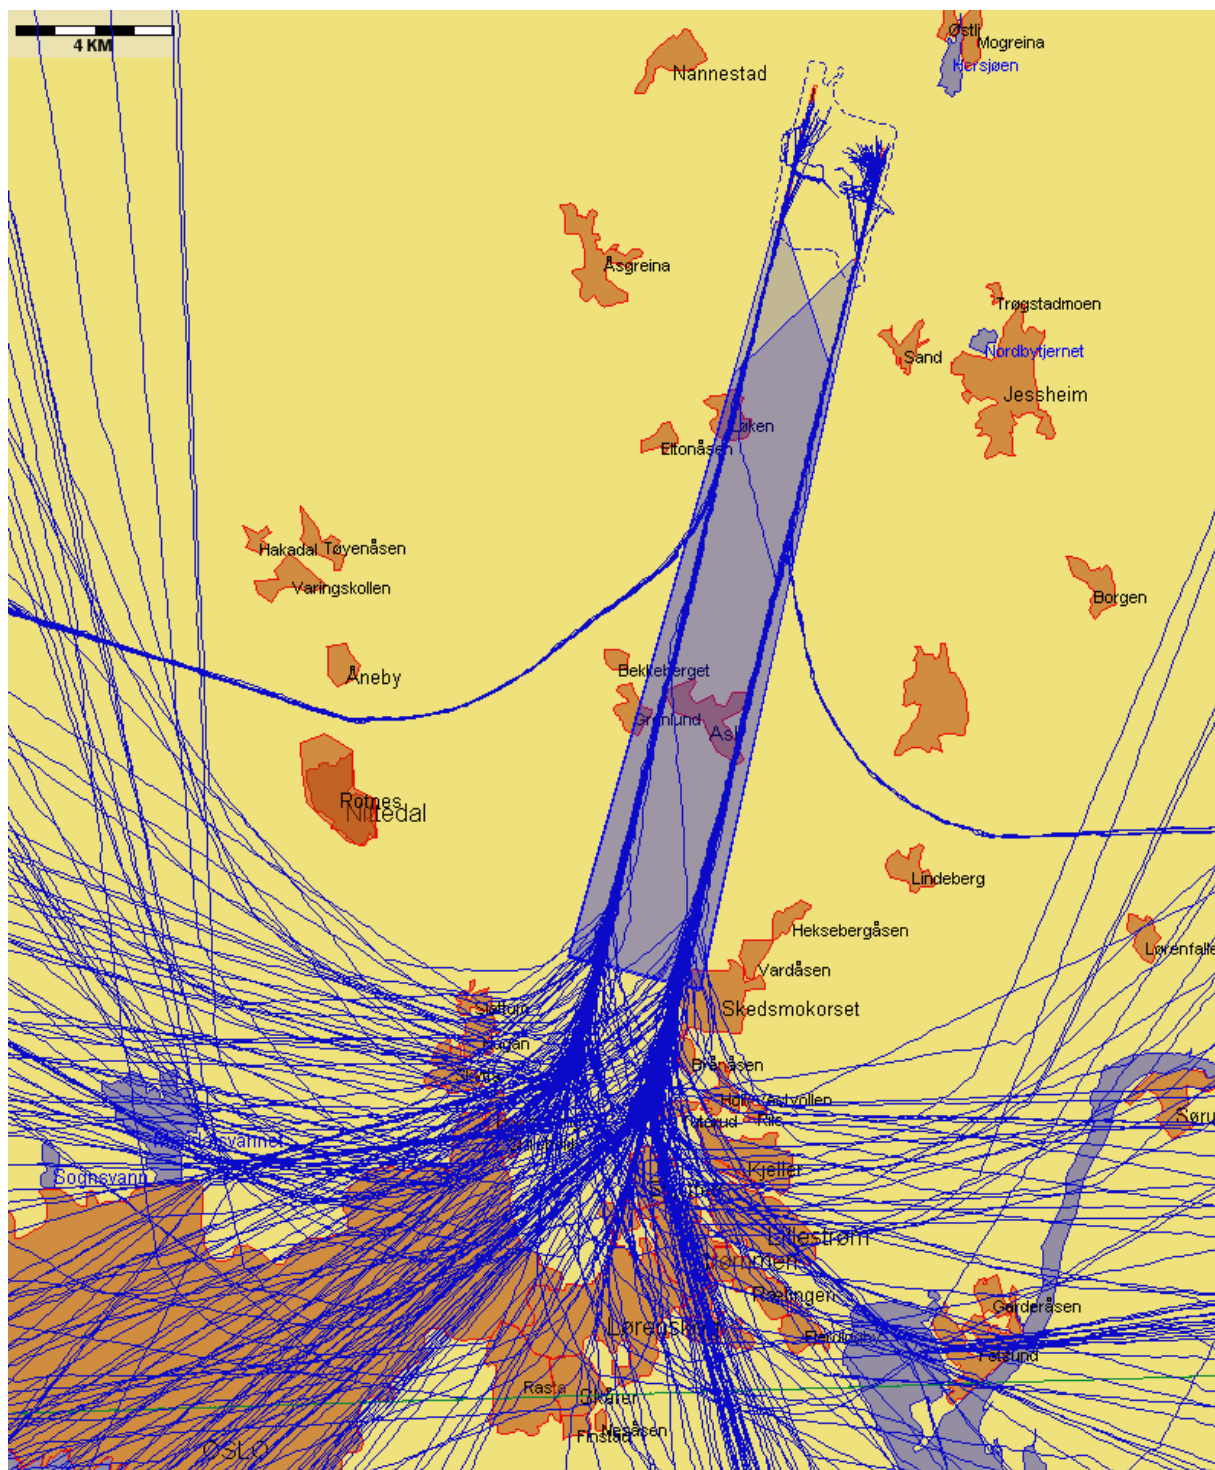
4 KM

Nannestad

Østli
Mogreina
Hersjøen

Åsgreina

Trøgstadmoen
Sand
Nordbytjernet
Jessheim

Løken
Eltonåsen

Hakadal
Tøyenåsen
Varingskollen

Borgen

Åneby

Bekkeberget
Grinlund
Ask

Rotnes
Nittedal

Lindeberg

Heksebergåsen
Vardåsen
Skedsmokorset

Lørenfallet

Solborg
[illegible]
Brånåsen
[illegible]
Sørum

Sognsvann
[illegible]vannet

Kjeller
Lillestrøm
Strømmen
Rælingen
Lørenskog
Garderåsen
Fetsund

Rasta
Skårer
Finstad
Mæåsen

OSLO